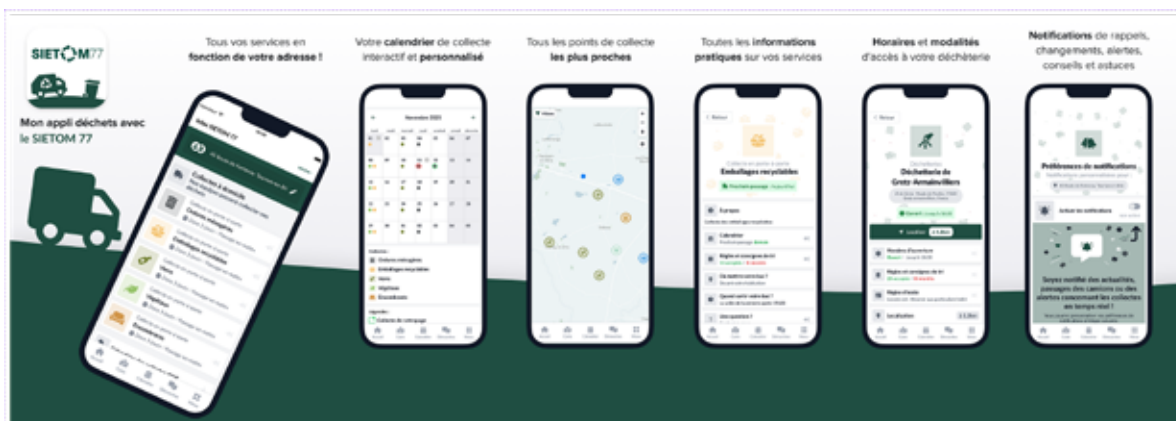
SIETOM77

Mon appli déchets avec le SIETOM 77

Tous vos services en **fonction de votre adresse !**

Votre **calendrier** de collecte interactif et **personnalisé**

Tous les points de collecte **les plus proches**

Toutes les **informations pratiques** sur vos services

**Horaires** et **modalités** d'accès à votre déchèterie

**Notifications** de rappels, changements, alertes, conseils et astuces

Collectes à domicile

Ordures ménagères

Emballages recyclables

Verre

Végétaux

Encombrants

Novembre 2023

Emballages recyclables

Déchèterie de Gretz-Armainvilliers

Préférences de notifications

Soyez notifié des actualités, passages des camions ou des alertes concernant les collectes en temps réel !